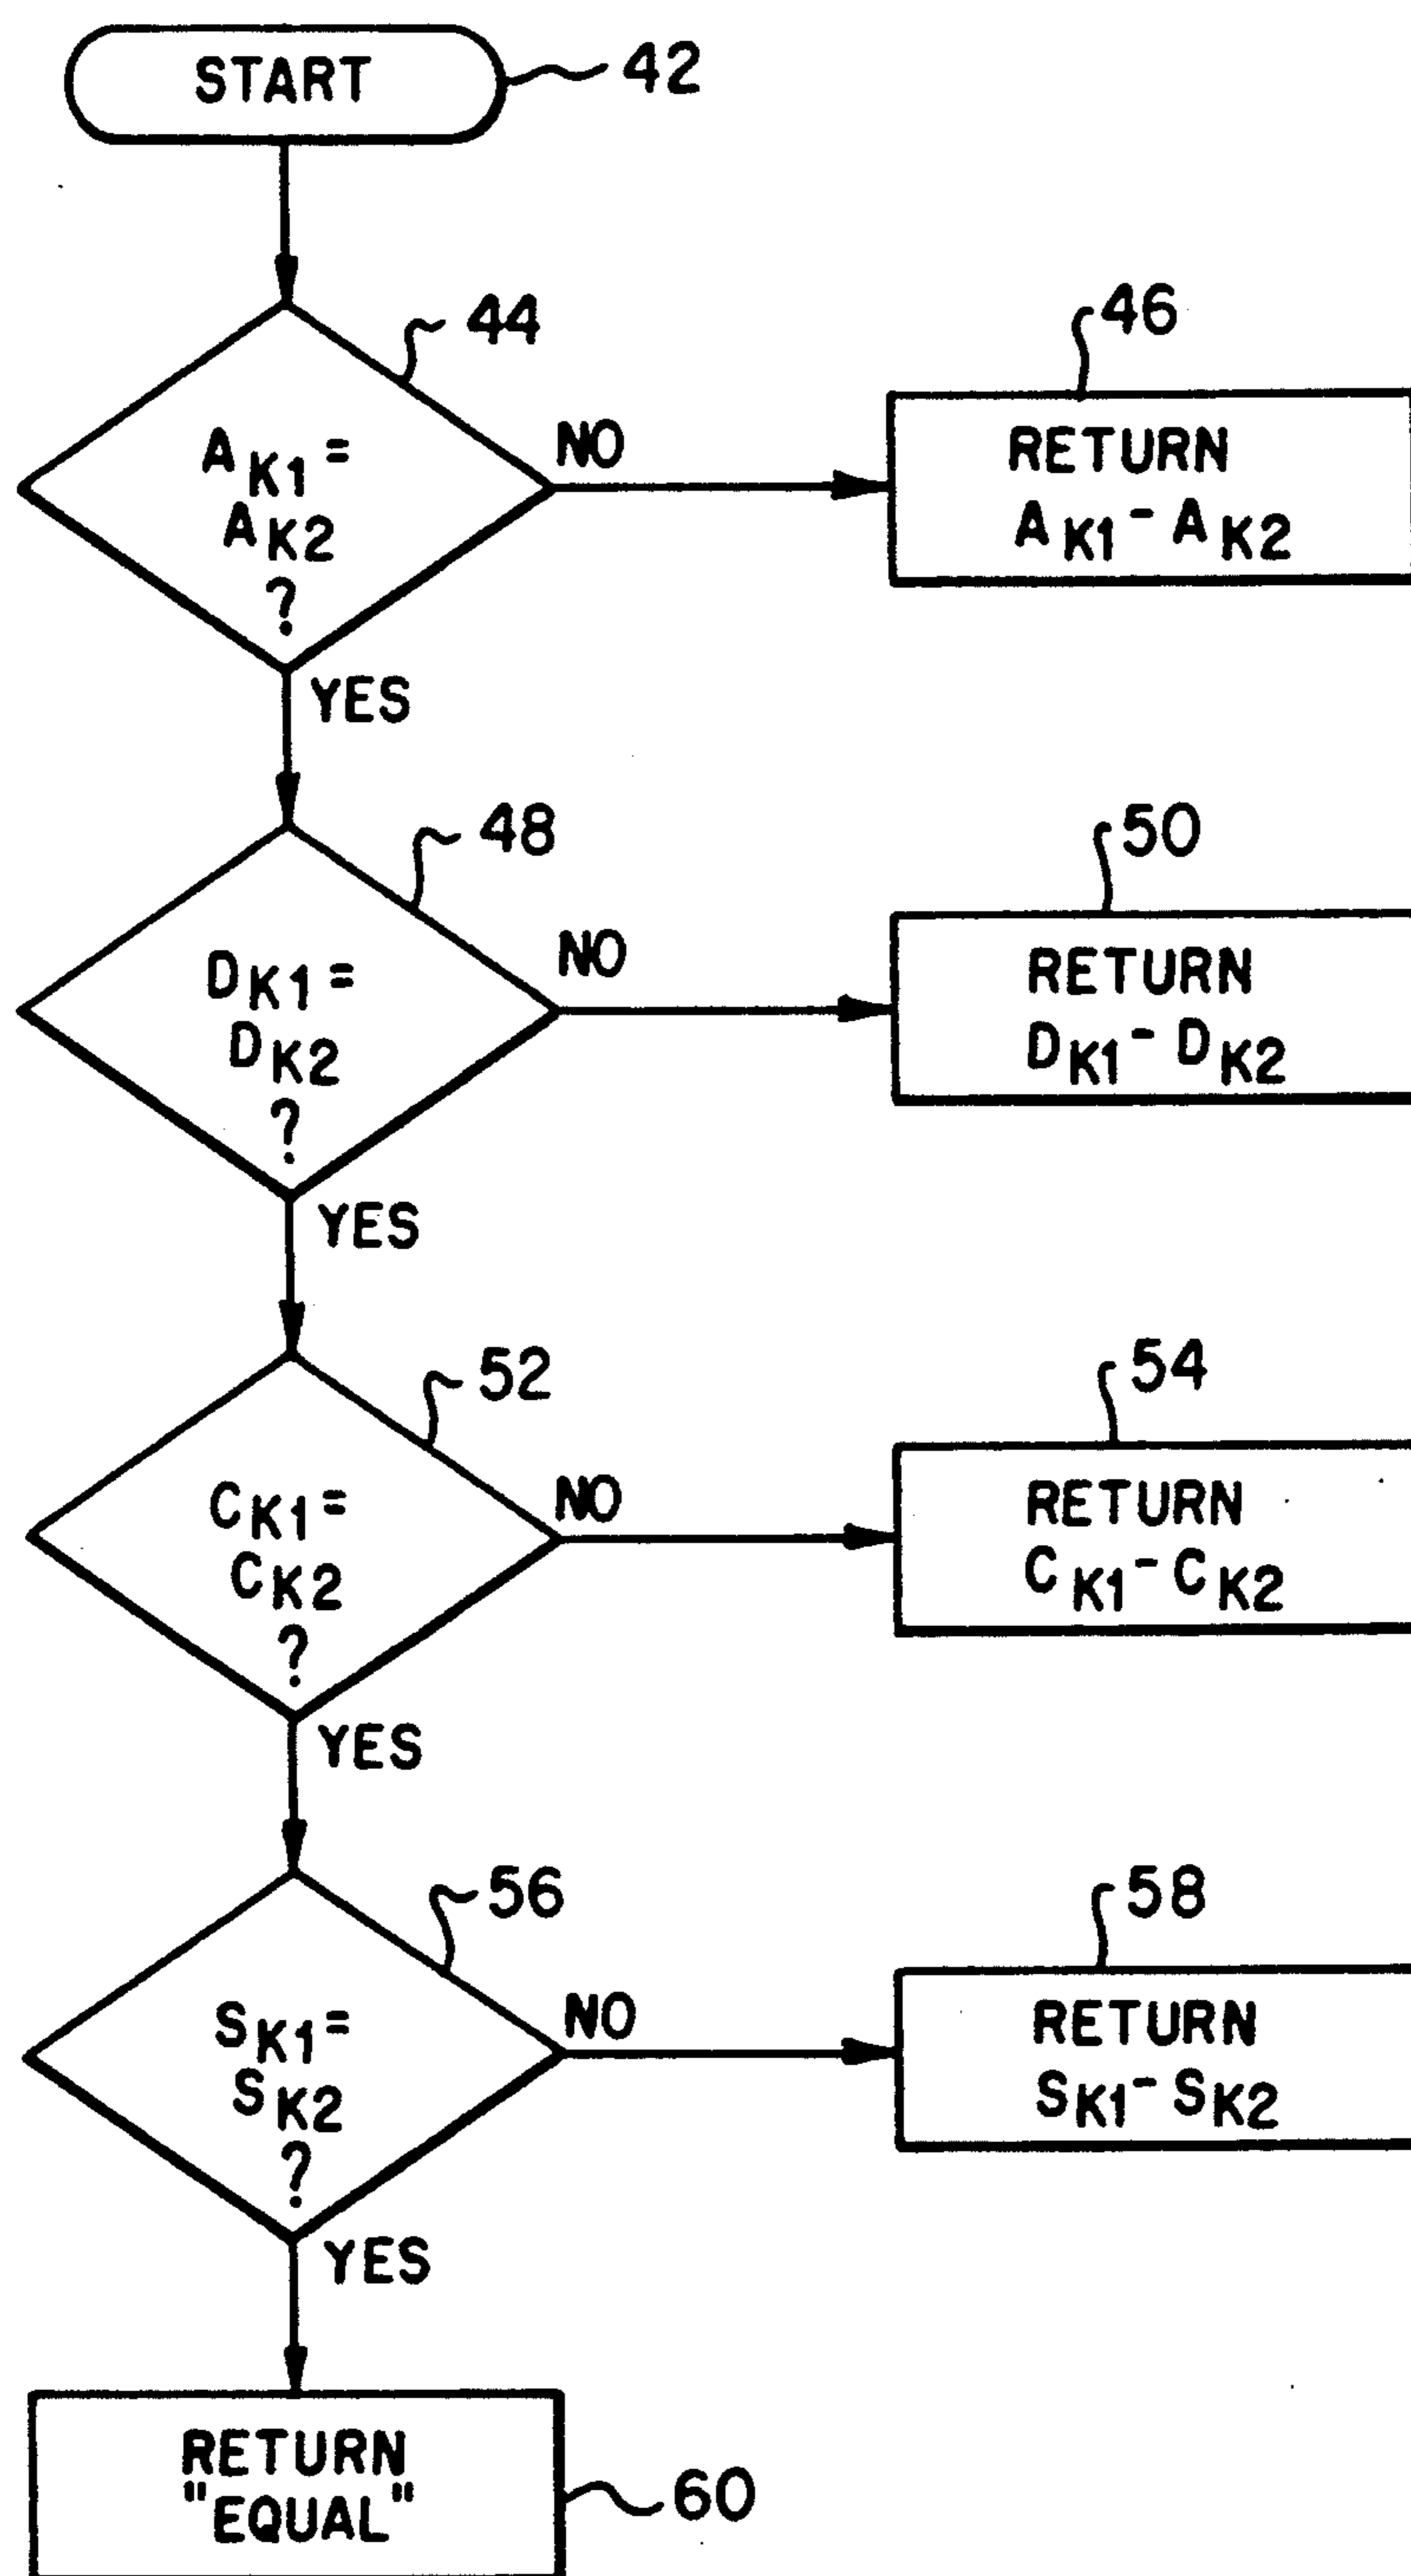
START 42

44
$A_{K1}=A_{K2}$?
NO
YES

46
RETURN
$A_{K1}-A_{K2}$

48
$D_{K1}=D_{K2}$?
NO
YES

50
RETURN
$D_{K1}-D_{K2}$

52
$C_{K1}=C_{K2}$?
NO
YES

54
RETURN
$C_{K1}-C_{K2}$

56
$S_{K1}=S_{K2}$?
NO
YES

58
RETURN
$S_{K1}-S_{K2}$

RETURN
"EQUAL"
60